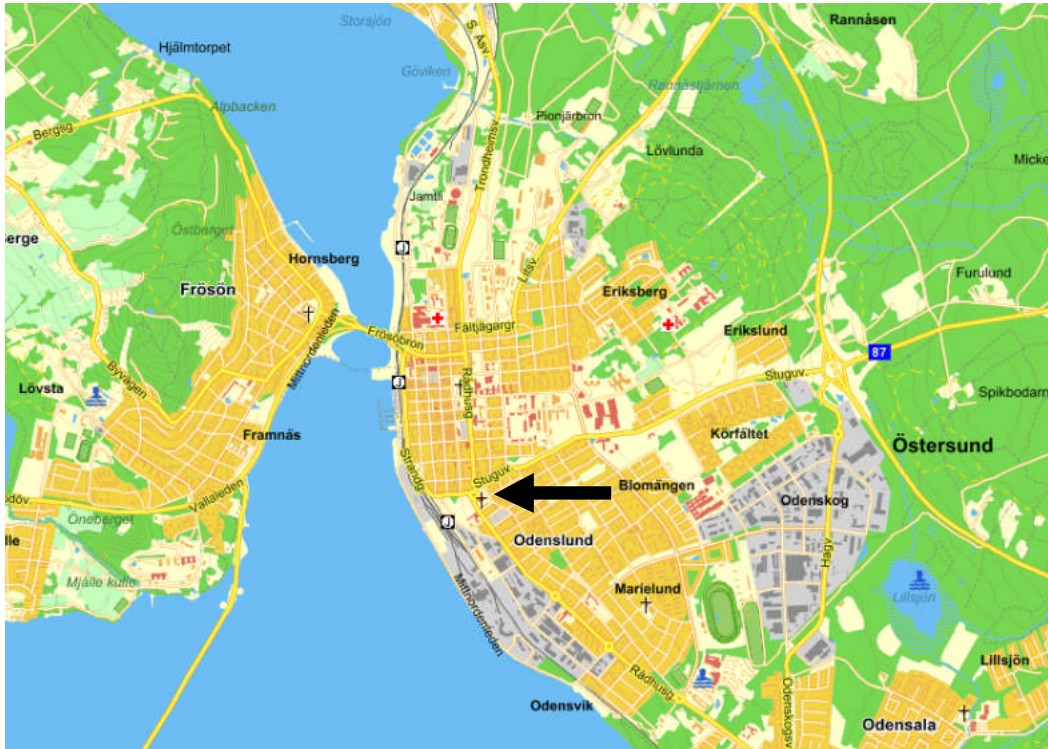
Storsjön
Rannåsen
Hjälmtorpet
Göviken
S. Åsv
Ramnästjärnen
Berglig
Alpbacken
Pionjärbron
Trondheimsv
Lövlunda
Micke
Jamtli
Östberget
erge
Litsv
Hornsberg
Furulund
Frösön
Eriksberg
Fältjägargr
Erikslund
Frösöbron
Mittnordenleden
87
Lövsta
Byvägen
Rådhusg
Stuguv.
Spikbodarn
Framnäs
Körfältet
Östersund
Strandg
Stuguv
Blomängen
odöv
Vallaleden
Odenskog
Öneberget
lle
Odenslund
Mjälle kulle
Hagv
Marielund
Lillsjön
Mittnordenleden
Lillsjön
Rådhusg
Odenskogsv
Odensvik
Odensala